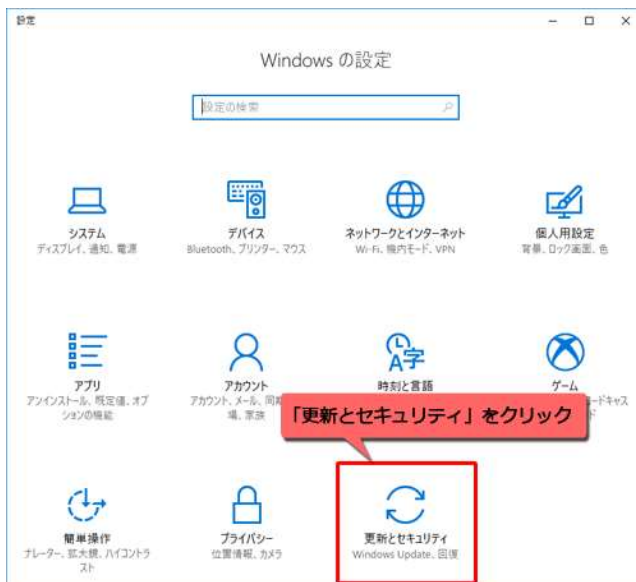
設定

Windows の設定

設定の検索

システム
ディスプレイ、通知、電源

デバイス
Bluetooth、プリンター、マウス

ネットワークとインターネット
Wi-Fi、機内モード、VPN

個人用設定
背景、ロック画面、色

アプリ
アンインストール、既定値、オプションの機能

アカウント
アカウント、メール、同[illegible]
期、家族

時刻と言語
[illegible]

ゲーム
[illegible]ードキャス
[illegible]

「更新とセキュリティ」をクリック

簡単操作
ナレーター、拡大鏡、ハイコントラスト

プライバシー
位置情報、カメラ

更新とセキュリティ
Windows Update、回復